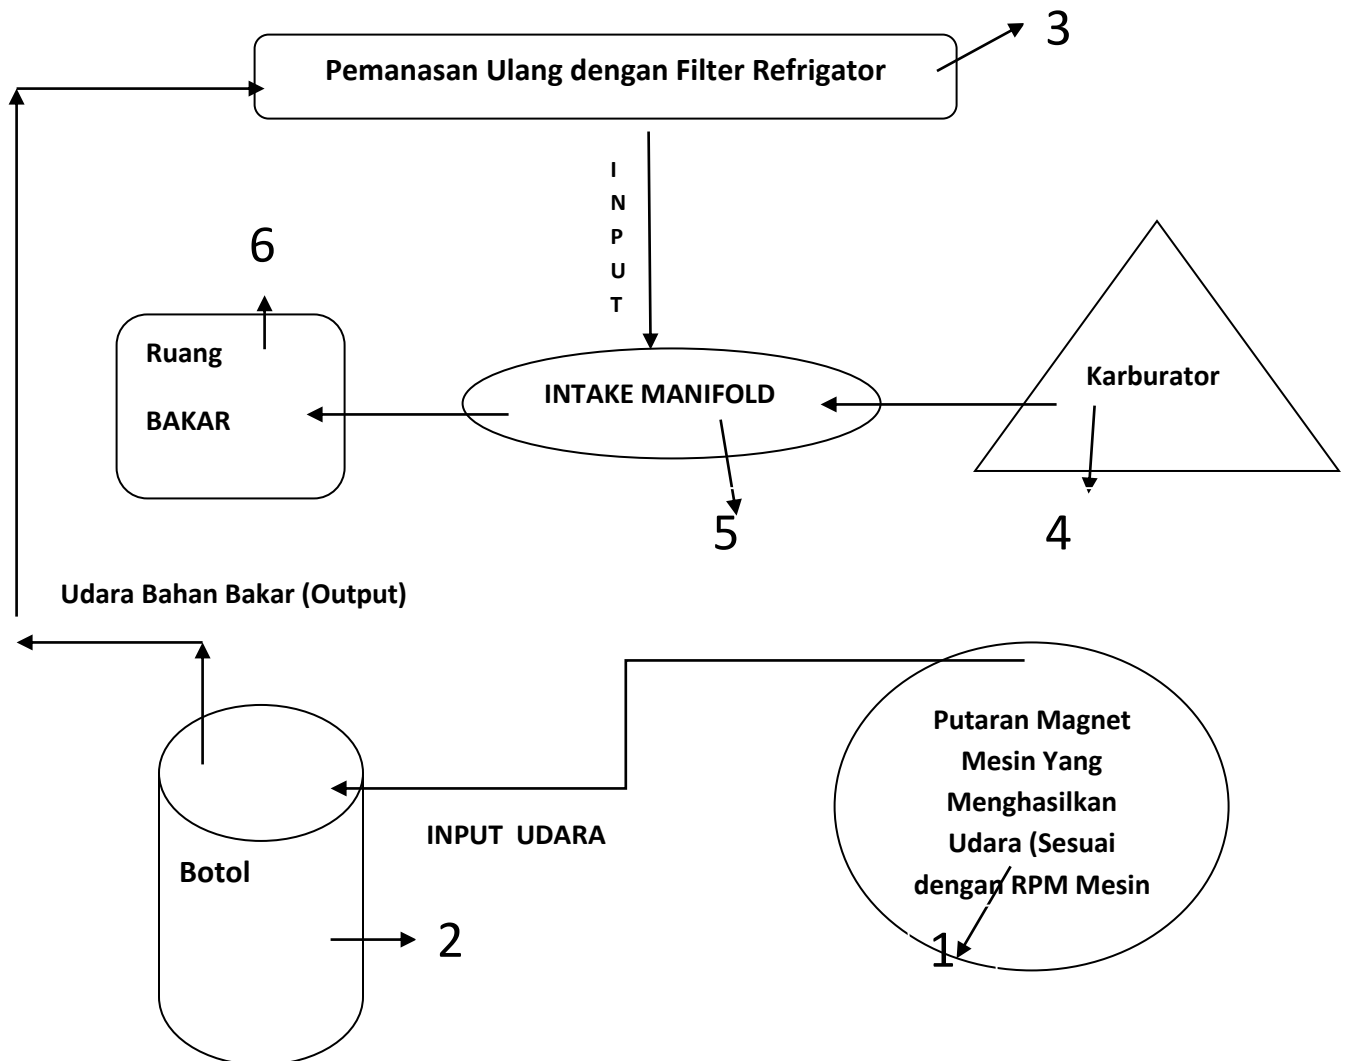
Pemanasan Ulang dengan Filter Refrigator

3

I
N
P
U
T

6

Ruang

BAKAR

INTAKE MANIFOLD

Karburator

5

4

Udara Bahan Bakar (Output)

Putaran Magnet Mesin Yang Menghasilkan Udara (Sesuai dengan RPM Mesin

INPUT UDARA

Botol

2

1